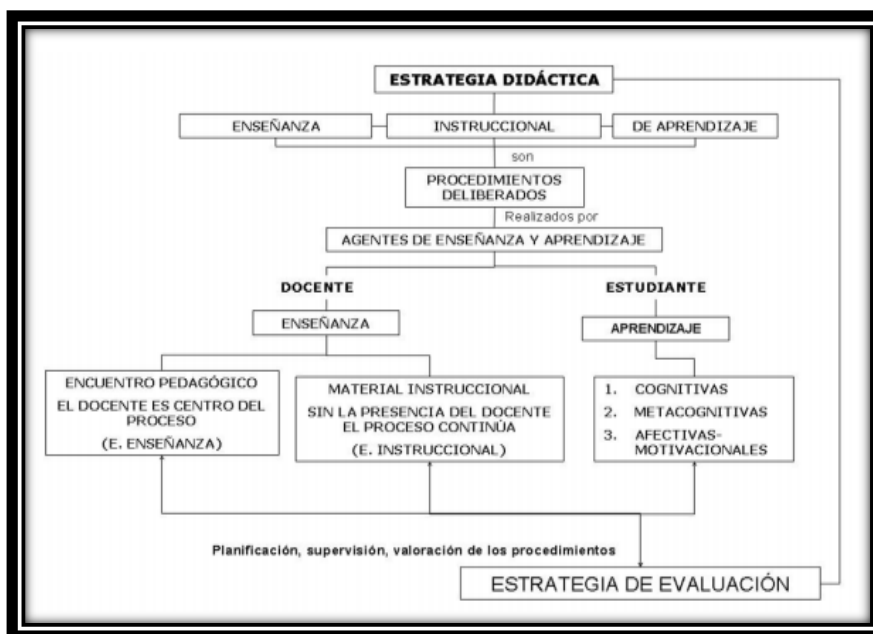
ESTRATEGIA DIDÁCTICA

ENSEÑANZA

INSTRUCCIONAL

DE APRENDIZAJE

son

PROCEDIMIENTOS DELIBERADOS

Realizados por

AGENTES DE ENSEÑANZA Y APRENDIZAJE

DOCENTE

ESTUDIANTE

ENSEÑANZA

APRENDIZAJE

ENCUENTRO PEDAGÓGICO
EL DOCENTE ES CENTRO DEL PROCESO
(E. ENSEÑANZA)

MATERIAL INSTRUCCIONAL
SIN LA PRESENCIA DEL DOCENTE EL PROCESO CONTINÚA
(E. INSTRUCCIONAL)

1. COGNITIVAS
2. METACOGNITIVAS
3. AFECTIVAS-MOTIVACIONALES

Planificación, supervisión, valoración de los procedimientos

ESTRATEGIA DE EVALUACIÓN